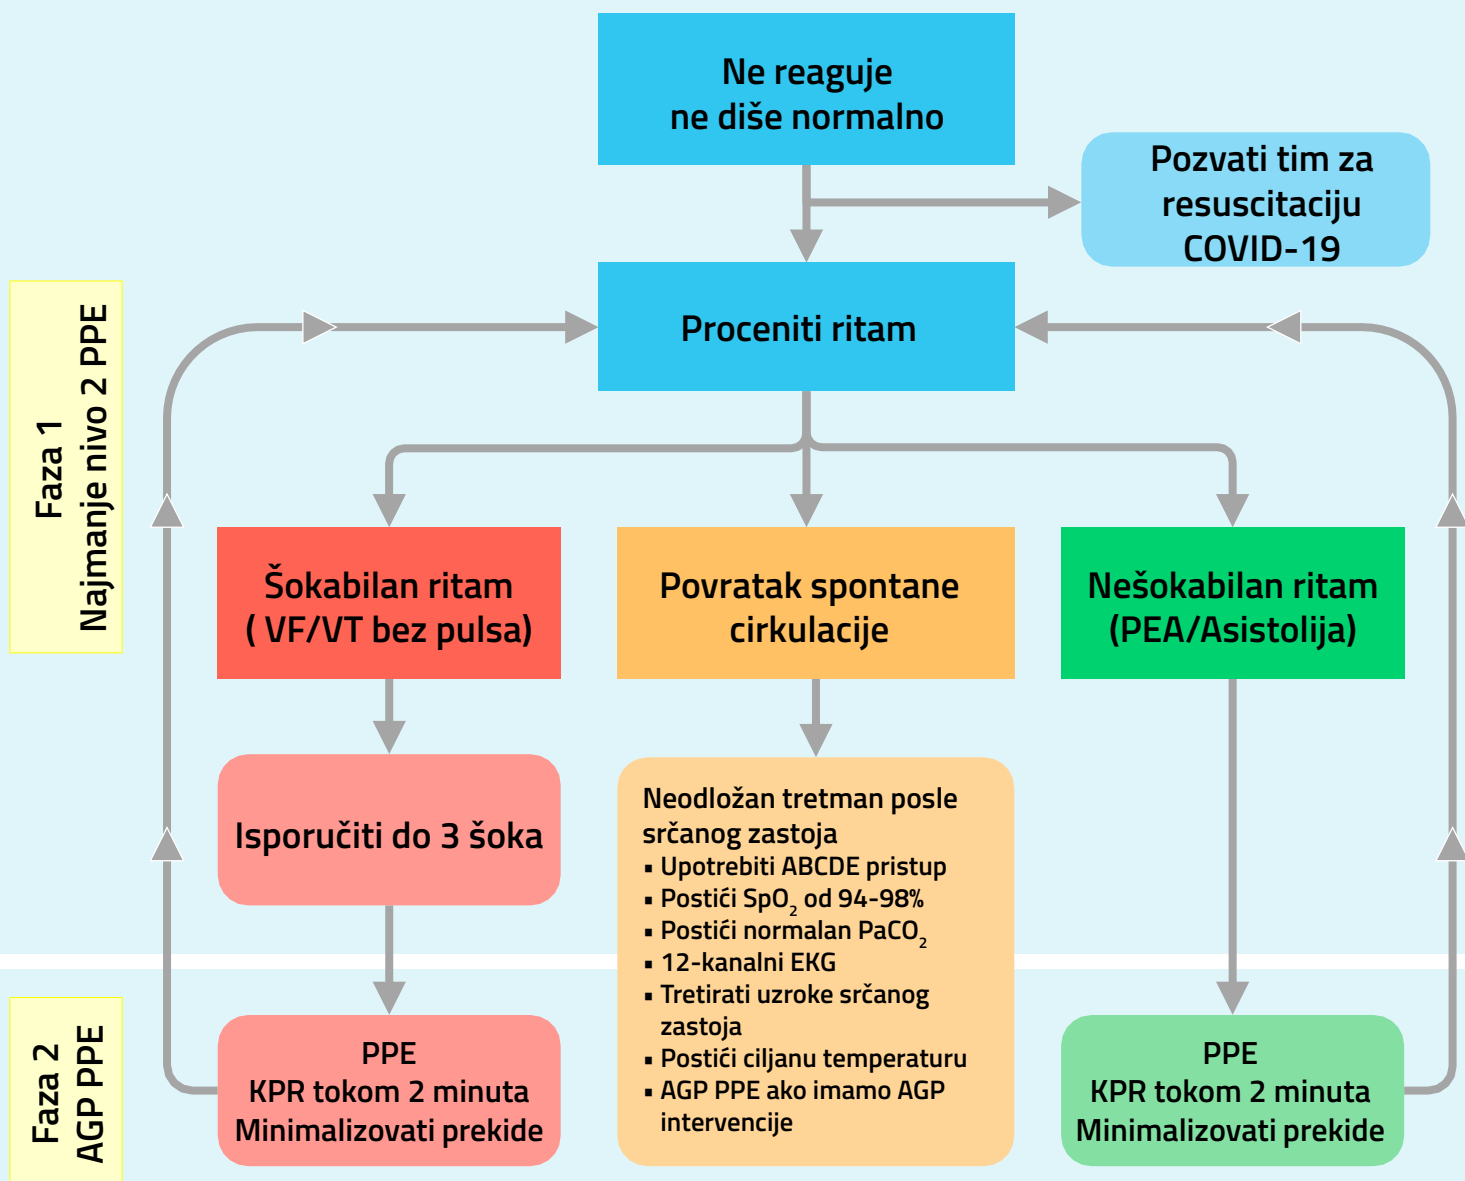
Ne reaguje
ne diše normalno

Pozvati tim za resuscitaciju COVID-19

Faza 1
Najmanje nivo 2 PPE

Proceniti ritam

Šokabilan ritam ( VF/VT bez pulsa)

Povratak spontane cirkulacije

Nešokabilan ritam (PEA/Asistolija)

Isporučiti do 3 šoka

Neodložan tretman posle srčanog zastoja
▪ Upotrebiti ABCDE pristup
▪ Postići $SpO_2$ od 94-98%
▪ Postići normalan $PaCO_2$
▪ 12-kanalni EKG
▪ Tretirati uzroke srčanog zastoja
▪ Postići ciljanu temperaturu
▪ AGP PPE ako imamo AGP intervencije

Faza 2
AGP PPE

PPE
KPR tokom 2 minuta
Minimalizovati prekide

PPE
KPR tokom 2 minuta
Minimalizovati prekide